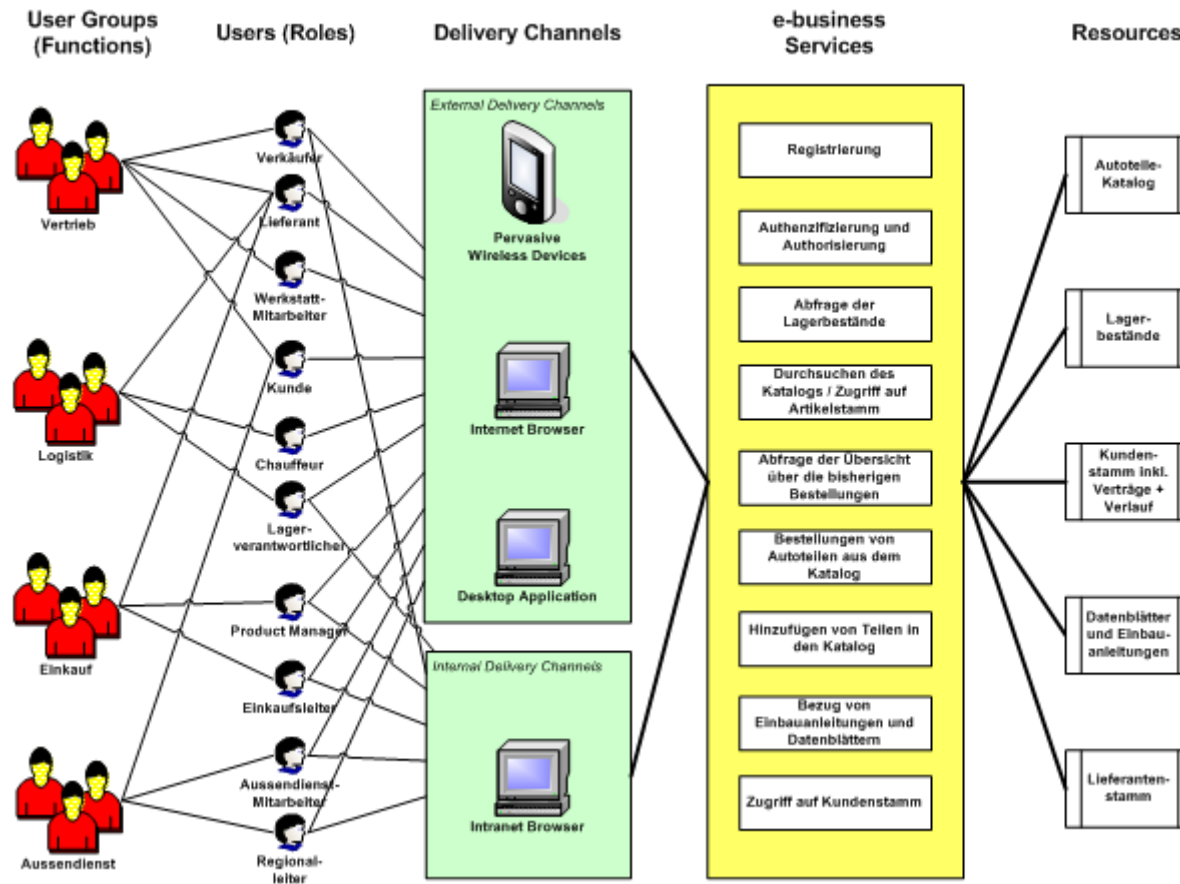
User Groups (Functions)

Users (Roles)

Delivery Channels

e-business Services

Resources

Vertrieb

Logistik

Einkauf

Aussendienst

Verkäufer

Lieferant

Werkstatt-Mitarbeiter

Kunde

Chauffeur

Lager-verantwortlicher

Product Manager

Einkaufsleiter

Aussendienst-Mitarbeiter

Regional-leiter

External Delivery Channels

Pervasive Wireless Devices

Internet Browser

Desktop Application

Internal Delivery Channels

Intranet Browser

Registrierung

Authenzifizierung und Authorisierung

Abfrage der Lagerbestände

Durchsuchen des Katalogs / Zugriff auf Artikelstamm

Abfrage der Übersicht über die bisherigen Bestellungen

Bestellungen von Autoteilen aus dem Katalog

Hinzufügen von Teilen in den Katalog

Bezug von Einbauanleitungen und Datenblättern

Zugriff auf Kundenstamm

Autoteile-Katalog

Lager-bestände

Kunden-stamm inkl. Verträge + Verlauf

Datenblätter und Einbau-anleitungen

Lieferanten-stamm